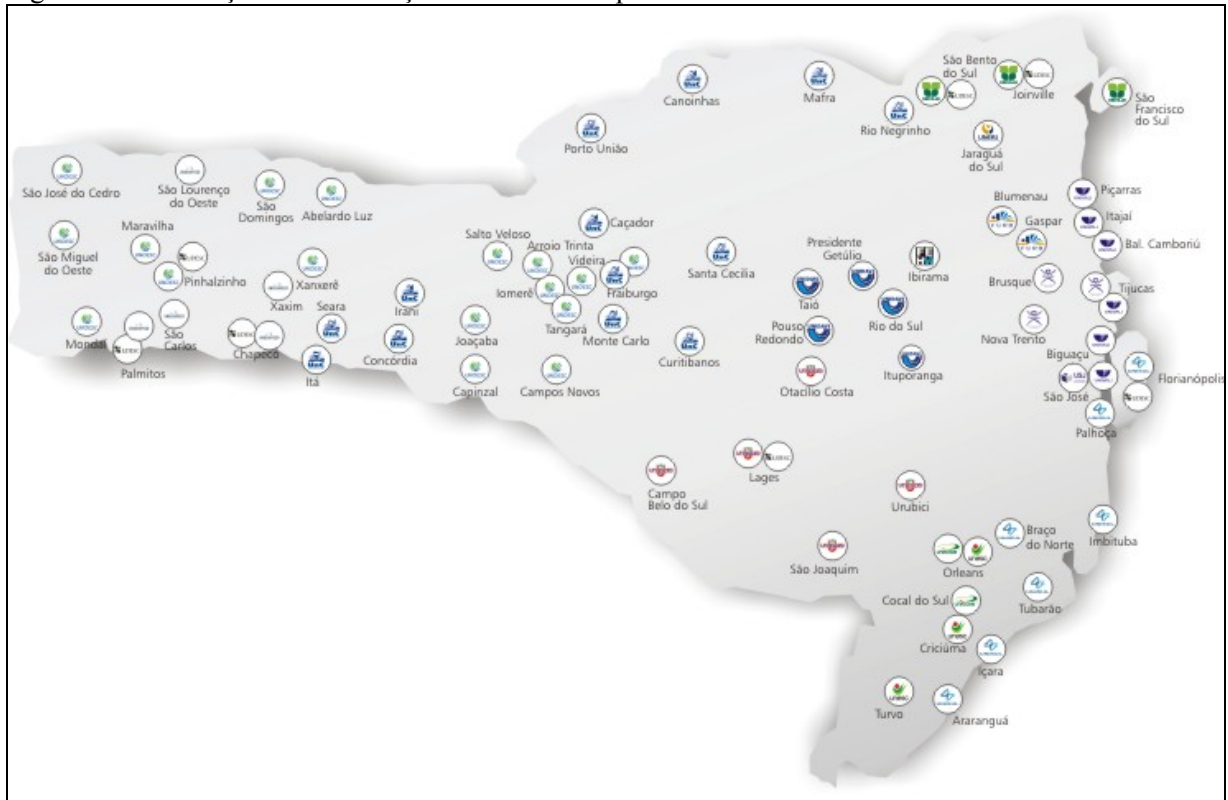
São Bento do Sul
Joinville
São Francisco do Sul
Canoinhas
Mafra
Rio Negrinho
Jaraguá do Sul
Porto União
São José do Cedro
São Lourenço do Oeste
São Domingos
Abelardo Luz
Piçarras
Blumenau
Itajaí
Gaspar
Bal. Camboriú
São Miguel do Oeste
Maravilha
Pinhalzinho
Xanxerê
Salto Veloso
Arroio Trinta
Caçador
Videira
Santa Cecília
Presidente Getúlio
Ibirama
Brusque
Tijucas
Xaxim
Seara
Iomerê
Fraiburgo
Taió
Rio do Sul
Mondaí
São Carlos
Chapecó
Irani
Joaçaba
Tangará
Monte Carlo
Pouso Redondo
Nova Trento
Palmitos
Concórdia
Curitibanos
Biguaçu
Florianópolis
Itá
Capinzal
Campos Novos
Otacílio Costa
Ituporanga
São José
Palhoça
Lages
Campo Belo do Sul
Urubici
Braço do Norte
Imbituba
São Joaquim
Orleans
Cocal do Sul
Tubarão
Criciúma
Içara
Turvo
Araranguá